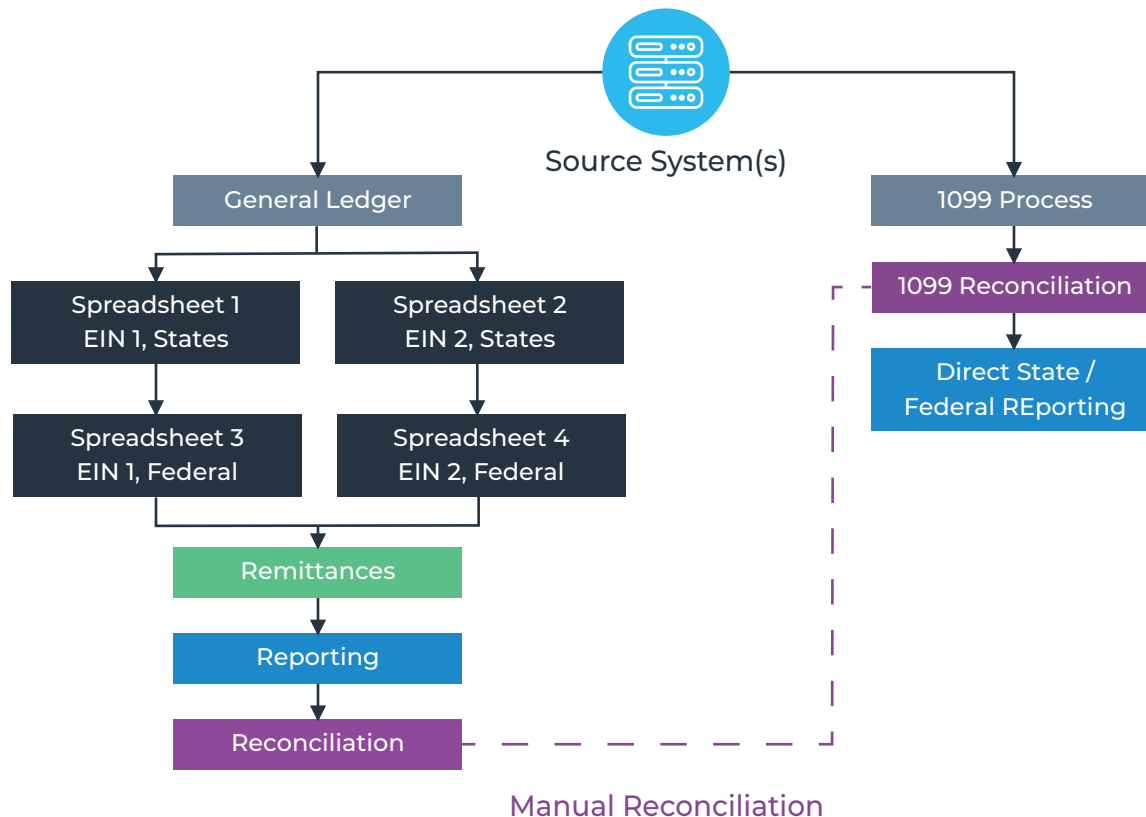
Source System(s)

General Ledger

1099 Process

1099 Reconciliation

Direct State / Federal REporting

Spreadsheet 1
EIN 1, States

Spreadsheet 2
EIN 2, States

Spreadsheet 3
EIN 1, Federal

Spreadsheet 4
EIN 2, Federal

Remittances

Reporting

Reconciliation

Manual Reconciliation